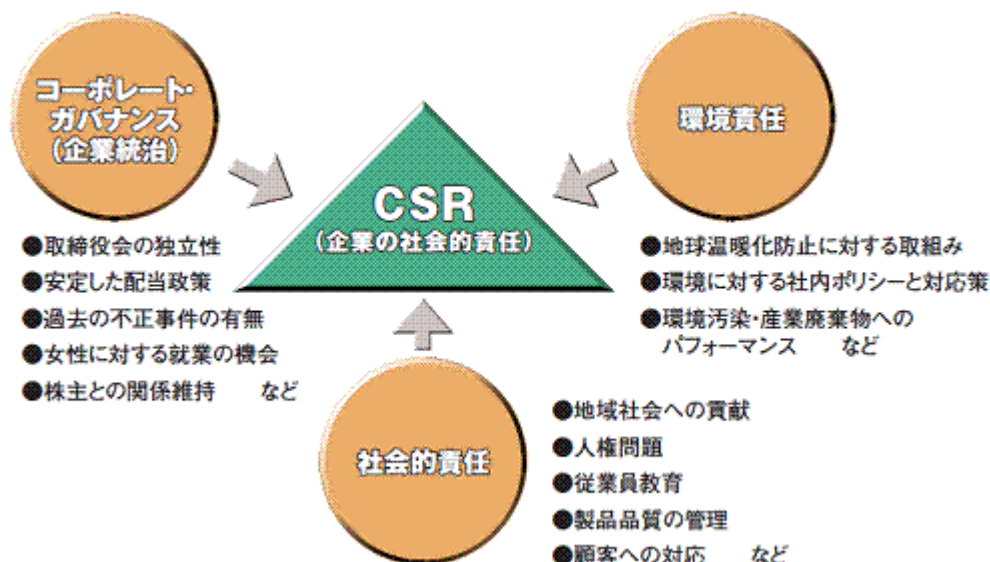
コーポレート・ガバナンス（企業統治）

●取締役会の独立性
●安定した配当政策
●過去の不正事件の有無
●女性に対する就業の機会
●株主との関係維持　　など

CSR
（企業の社会的責任）

環境責任

●地球温暖化防止に対する取組み
●環境に対する社内ポリシーと対応策
●環境汚染・産業廃棄物へのパフォーマンス　　など

社会的責任

●地域社会への貢献
●人権問題
●従業員教育
●製品品質の管理
●顧客への対応　　など